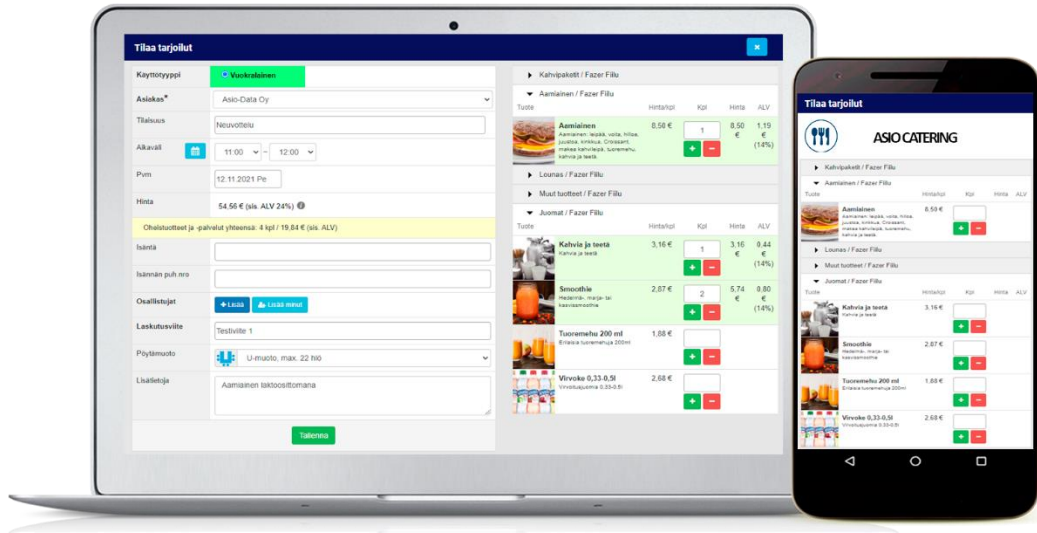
Tilaa tarjoilut

Käyttötyyppi
Vuokralainen

Asiakas*
Asio-Data Oy

Tilaisuus
Neuvottelu

Aikaväli
11:00 – 12:00

Pvm
12.11.2021 Pe

Hinta
54,56 € (sis. ALV 24%)

Oheistuotteet ja -palvelut yhteensä: 4 kpl / 19,84 € (sis. ALV)

Isäntä

Isännän puh.nro

Osallistujat
+ Lisää
Lisää minut

Laskutusviite
Testiviite 1

Pöytämuoto
U-muoto, max. 22 hlö

Lisätietoja
Aamiainen laktoosittomana

Tallenna

Kahvipaketit / Fazer Fiilu

Aamiainen / Fazer Fiilu

| Tuote | Hinta/kpl | Kpl | Hinta | ALV |
|---|---|---|---|---|
| Aamiainen Aamiainen: leipää, voita, hilloa, juustoa, kinkkua, Croissant, makea kahvileipä, tuoremehu, kahvia ja teetä. | 8,58 € | 1 | 8,58 € | 1,19 € (14%) |

Lounas / Fazer Fiilu

Muut tuotteet / Fazer Fiilu

Juomat / Fazer Fiilu

| Tuote | Hinta/kpl | Kpl | Hinta | ALV |
|---|---|---|---|---|
| Kahvia ja teetä Kahvia ja teetä | 3,16 € | 1 | 3,16 € | 0,44 € (14%) |
| Smoothie Hedelmä-, marja- tai kasvissmoothie. | 2,87 € | 2 | 5,74 € | 0,80 € (14%) |
| Tuoremehu 200 ml Erilaisia tuoremehuja 200ml | 1,88 € | | | |
| Virvoke 0,33-0,5l Virvoitusjuomia 0,33-0,5l | 2,68 € | | | |

Tilaa tarjoilut

ASIO CATERING

Kahvipaketit / Fazer Fiilu

Aamiainen / Fazer Fiilu

| Tuote | Hinta/kpl | Kpl | Hinta | ALV |
|---|---|---|---|---|
| Aamiainen Aamiainen: leipää, voita, hilloa, juustoa, kinkkua, Croissant, makea kahvileipä, tuoremehu, kahvia ja teetä. | 8,58 € | | | |

Lounas / Fazer Fiilu

Muut tuotteet / Fazer Fiilu

Juomat / Fazer Fiilu

| Tuote | Hinta/kpl | Kpl | Hinta | ALV |
|---|---|---|---|---|
| Kahvia ja teetä Kahvia ja teetä | 3,16 € | | | |
| Smoothie Hedelmä-, marja- tai kasvissmoothie. | 2,87 € | | | |
| Tuoremehu 200 ml Erilaisia tuoremehuja 200ml | 1,88 € | | | |
| Virvoke 0,33-0,5l Virvoitusjuomia 0,33-0,5l | 2,68 € | | | |